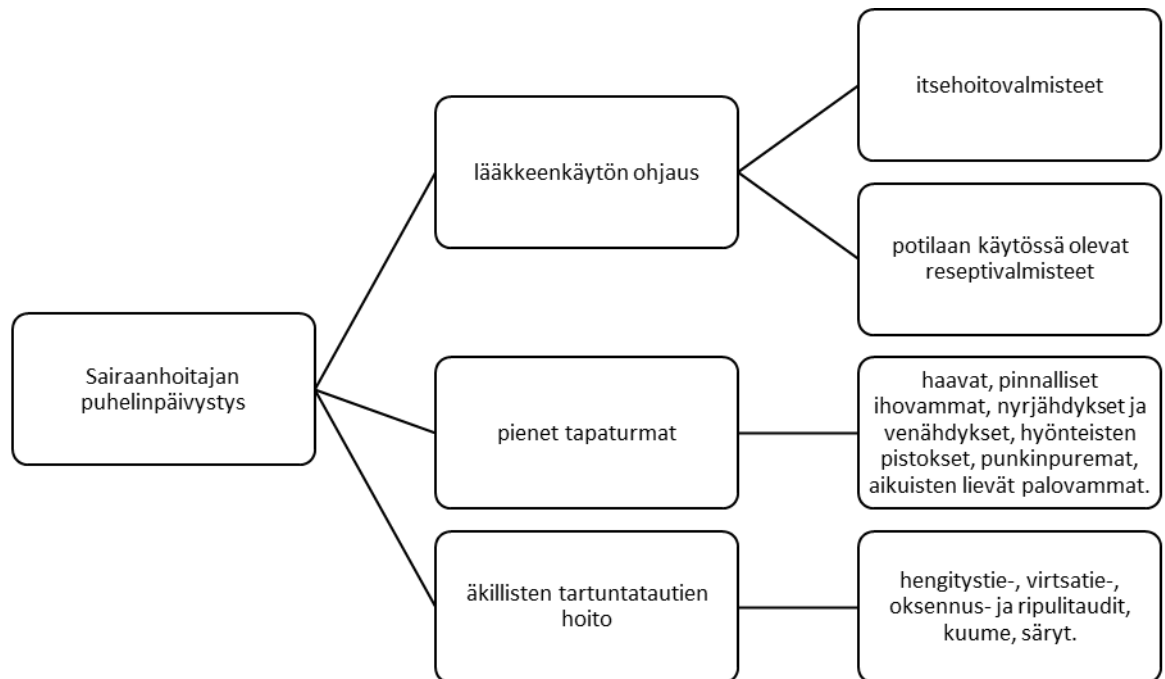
Sairaanhoitajan puhelinpäivystys

lääkkeenkäytön ohjaus

itsehoitovalmisteet

potilaan käytössä olevat reseptivalmisteet

pienet tapaturmat

haavat, pinnalliset ihovammat, nyrjähdykset ja venähdykset, hyönteisten pistokset, punkinpuremat, aikuisten lievät palovammat.

äkillisten tartuntatautien hoito

hengitystie-, virtsatie-, oksennus- ja ripulitaudit, kuume, säryt.